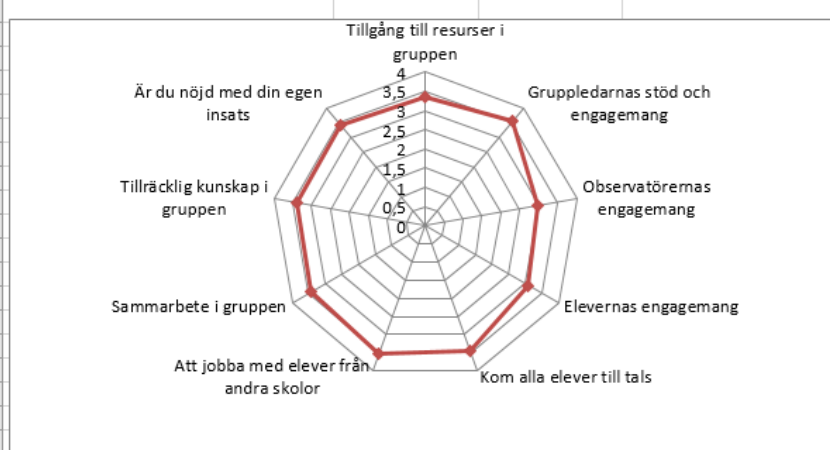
Tillgång till resurser i gruppen

4
3,5
3
2,5
2
1,5
1
0,5
0

Gruppledarnas stöd och engagemang

Observatörernas engagemang

Elevernas engagemang

Kom alla elever till tals

Att jobba med elever från andra skolor

Sammarbete i gruppen

Tillräcklig kunskap i gruppen

Är du nöjd med din egen insats